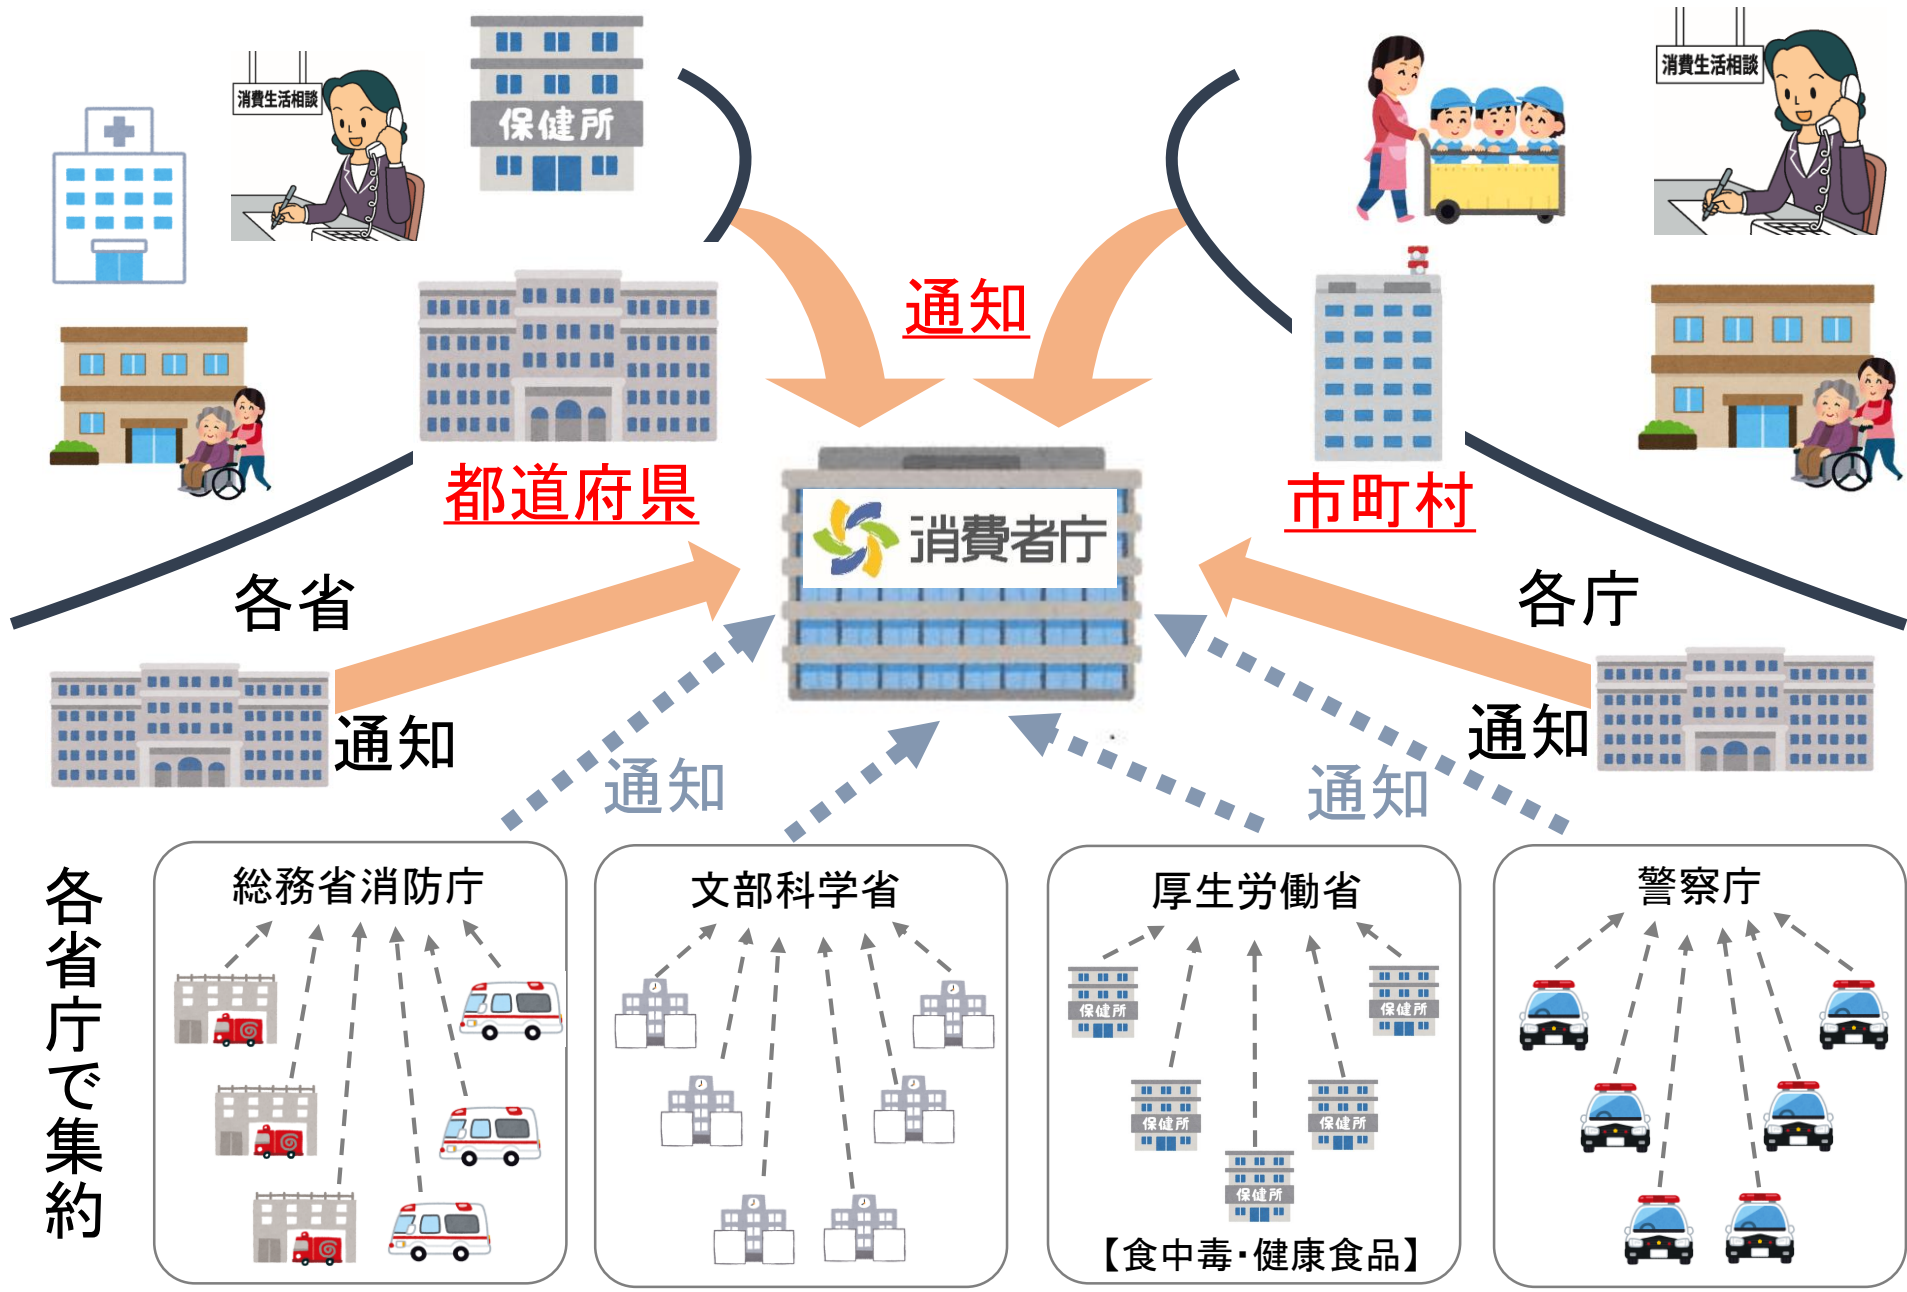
消費生活相談

保健所

通知

消費生活相談

都道府県

消費者庁

市町村

各省

各庁

通知

通知

通知

通知

各省庁で集約

総務省消防庁

文部科学省

厚生労働省

保健所

保健所

保健所

保健所

保健所

【食中毒・健康食品】

警察庁